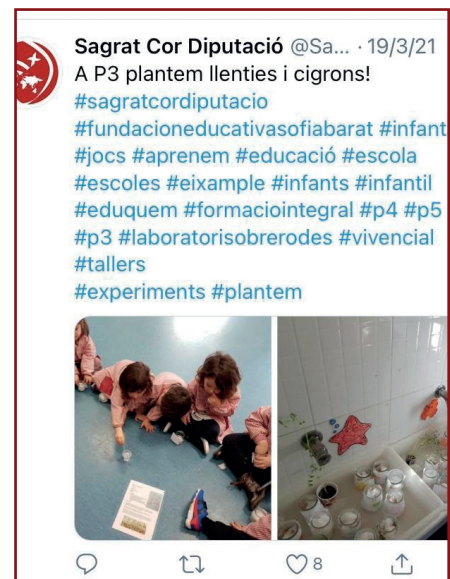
Sagrat Cor Diputació @Sa... · 19/3/21
A P3 plantem llenties i cigrons!
#sagratcordiputacio
#fundacioneducativasofiabarat #infant
#jocs #aprenem #educació #escola
#escoles #eixample #infants #infantil
#eduquem #formaciointegral #p4 #p5
#p3 #laboratorisobrerodes #vivencial
#tallers
#experiments #plantem

8